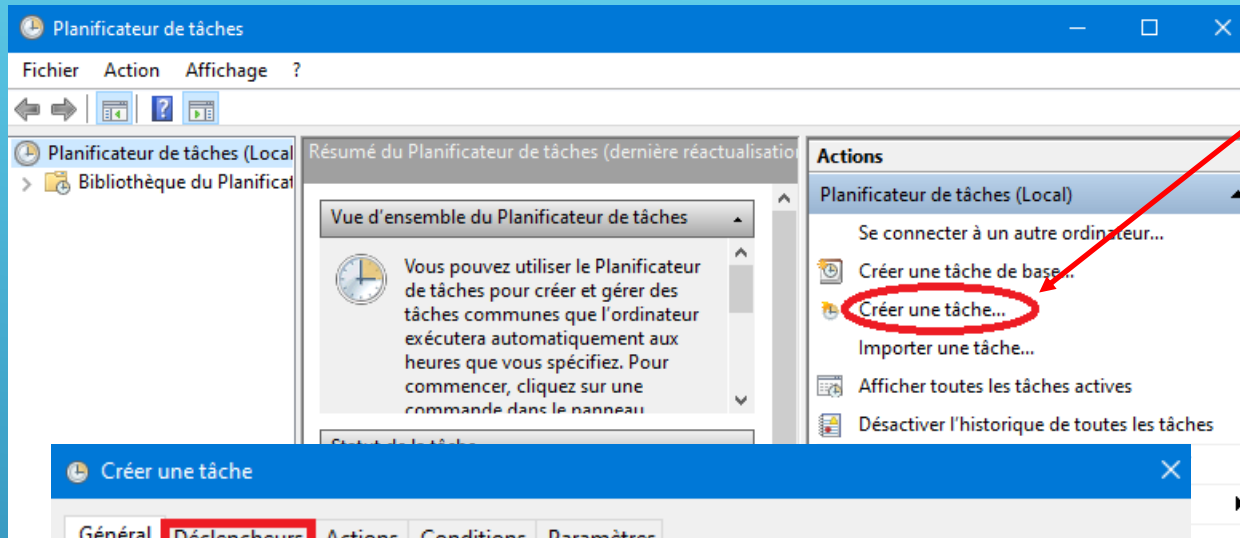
Planificateur de tâches

Fichier Action Affichage ?

Planificateur de tâches (Local

Bibliothèque du Planificat

Résumé du Planificateur de tâches (dernière réactualisatio

Vue d'ensemble du Planificateur de tâches

Vous pouvez utiliser le Planificateur de tâches pour créer et gérer des tâches communes que l'ordinateur exécutera automatiquement aux heures que vous spécifiez. Pour commencer, cliquez sur une commande dans le panneau

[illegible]

Actions

Planificateur de tâches (Local)

Se connecter à un autre ordinateur...

Créer une tâche de base...

Créer une tâche...

Importer une tâche...

Afficher toutes les tâches actives

Désactiver l'historique de toutes les tâches

Créer une tâche

Général Déclencheurs Actions Conditions Paramètres